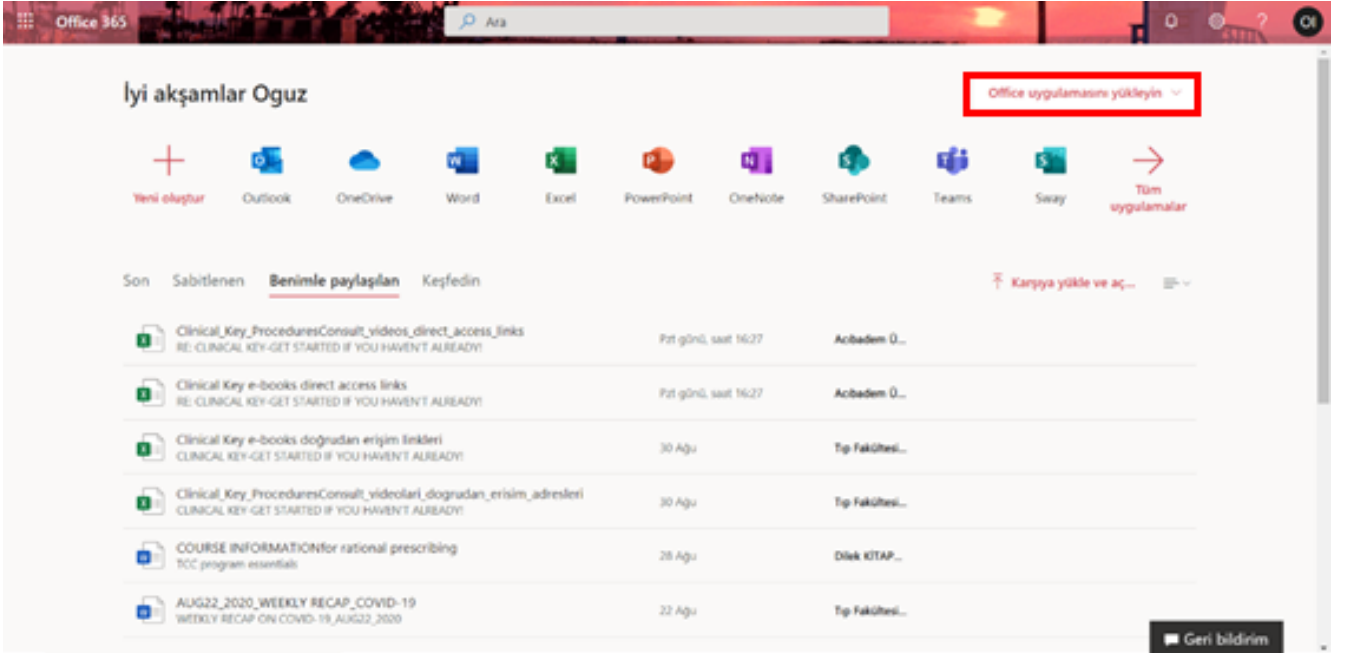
Office 365

Ara

OI

İyi akşamlar Oguz

Office uygulamasını yükleyin

Yeni oluştur
Outlook
OneDrive
Word
Excel
PowerPoint
OneNote
SharePoint
Teams
Sway
Tüm uygulamalar

Son
Sabitlenen
Benimle paylaşılan
Keşfedin

Karşıya yükle ve aç...

Clinical_Key_ProceduresConsult_videos_direct_access_links
RE: CLINICAL KEY-GET STARTED IF YOU HAVEN'T ALREADY!
Pzt günü, saat 16:27
Acıbadem Ü...

Clinical Key e-books direct access links
RE: CLINICAL KEY-GET STARTED IF YOU HAVEN'T ALREADY!
Pzt günü, saat 16:27
Acıbadem Ü...

Clinical Key e-books doğrudan erişim linkleri
CLINICAL KEY-GET STARTED IF YOU HAVEN'T ALREADY!
30 Ağu
Tıp Fakültesi...

Clinical_Key_ProceduresConsult_videolari_dogrudan_erisim_adresleri
CLINICAL KEY-GET STARTED IF YOU HAVEN'T ALREADY!
30 Ağu
Tıp Fakültesi...

COURSE INFORMATIONfor rational prescribing
TCC program essentials
28 Ağu
Dilek KITAP...

AUG22_2020_WEEKLY RECAP_COVID-19
WEEKLY RECAP ON COVID-19_AUG22_2020
22 Ağu
Tıp Fakültesi...

Geri bildirim